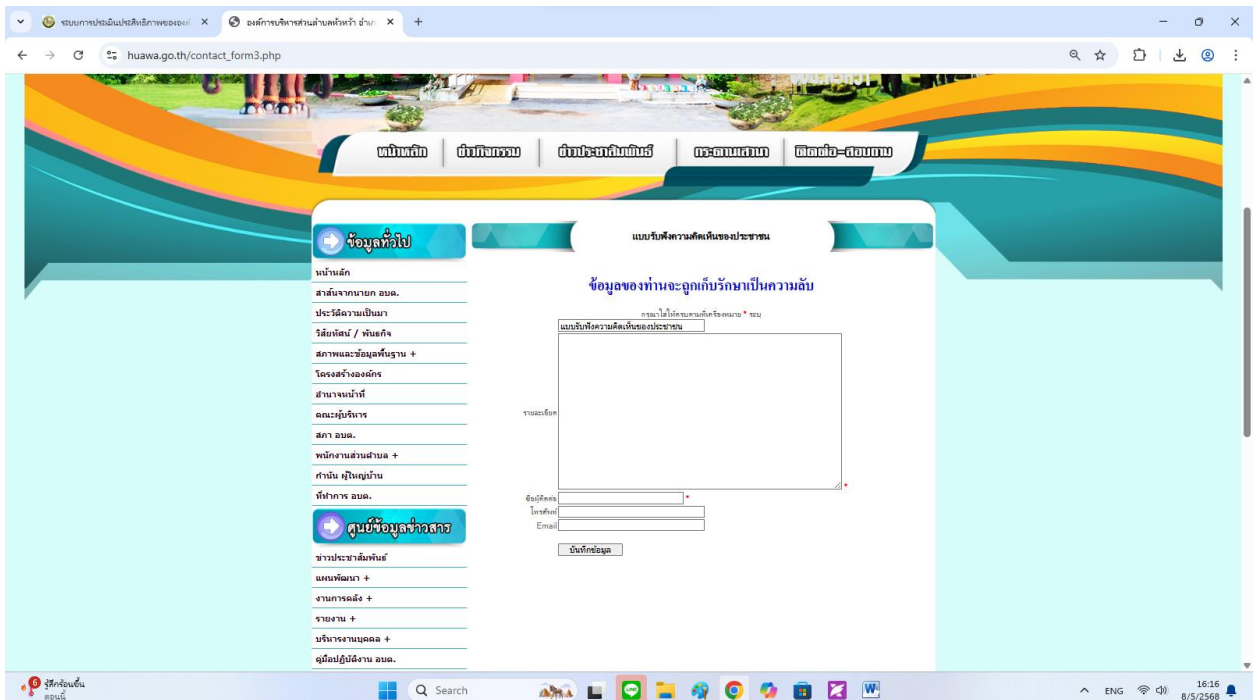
ระบบการประเมินประสิทธิภาพขององค์ ×
องค์การบริหารส่วนตำบลหัวหว้า อำเภ ×
+
huawa.go.th/contact_form3.php

หน้าหลัก | ข่าวกิจกรรม | ข่าวประชาสัมพันธ์ | กระดานสนทนา | ติดต่อ-สอบถาม

ข้อมูลทั่วไป
หน้าหลัก
สาส์นจากนายก อบต.
ประวัติความเป็นมา
วิสัยทัศน์ / พันธกิจ
สภาพและข้อมูลพื้นฐาน +
โครงสร้างองค์กร
อำนาจหน้าที่
คณะผู้บริหาร
สภา อบต.
พนักงานส่วนตำบล +
กำนัน ผู้ใหญ่บ้าน
ที่ทำการ อบต.

ศูนย์ข้อมูลข่าวสาร
ข่าวประชาสัมพันธ์
แผนพัฒนา +
งานการคลัง +
รายงาน +
บริหารงานบุคคล +
คู่มือปฏิบัติงาน อบต.

แบบรับฟังความคิดเห็นของประชาชน

ข้อมูลของท่านจะถูกเก็บรักษาเป็นความลับ

กรุณาใส่ให้ครบตามที่เครื่องหมาย * ระบุ
แบบรับฟังความคิดเห็นของประชาชน
รายละเอียด *
ข้อมูลติดต่อ *
โทรศัพท์
Email
บันทึกข้อมูล

รู้สึกร้อนขึ้น ตอนนี้
Search
ENG
16:16
8/5/2568